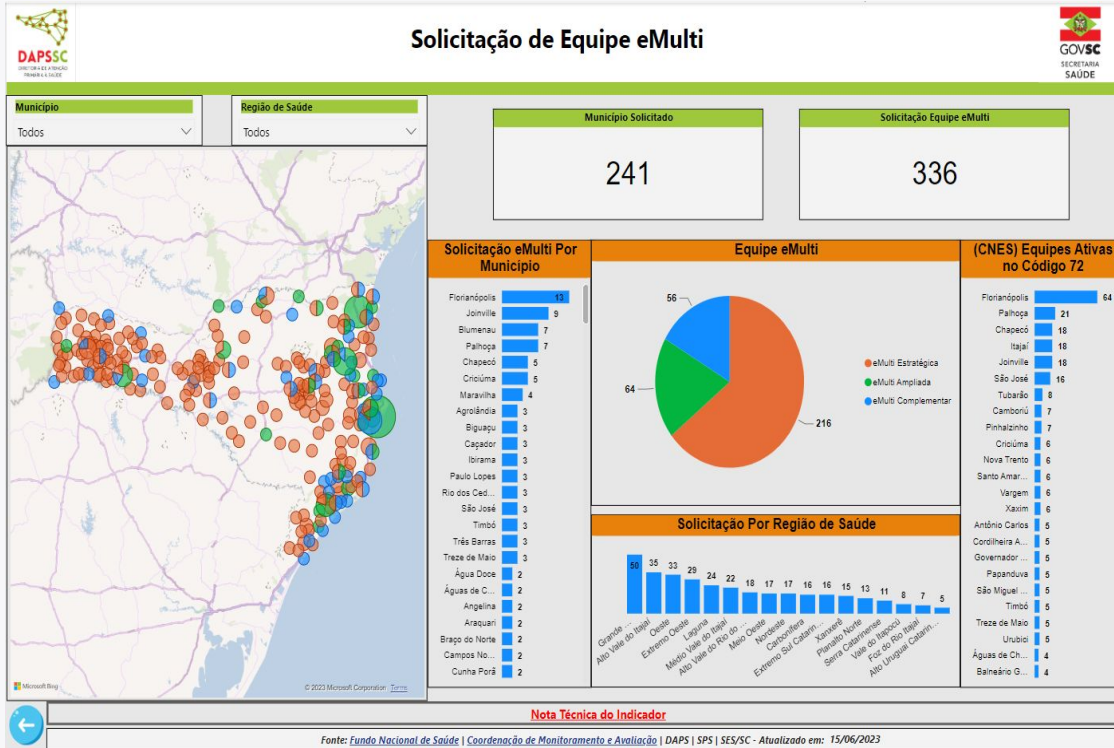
DAPSSC
DIRETORIA DE ATENÇÃO PRIMÁRIA À SAÚDE

Solicitação de Equipe eMulti

GOVSC
SECRETARIA SAÚDE

Município
Todos

Região de Saúde
Todos

Município Solicitado
241

Solicitação Equipe eMulti
336

Microsoft Bing
© 2023 Microsoft Corporation Terms

Solicitação eMulti Por Município

| Município | Qtd |
|---|---|
| Florianópolis | 13 |
| Joinville | 9 |
| Blumenau | 7 |
| Palhoça | 7 |
| Chapecó | 5 |
| Criciúma | 5 |
| Maravilha | 4 |
| Agrolândia | 3 |
| Biguaçu | 3 |
| Caçador | 3 |
| Ibirama | 3 |
| Paulo Lopes | 3 |
| Rio dos Ced... | 3 |
| São José | 3 |
| Timbó | 3 |
| Três Barras | 3 |
| Treze de Maio | 3 |
| Água Doce | 2 |
| Águas de C... | 2 |
| Angelina | 2 |
| Araquari | 2 |
| Braço do Norte | 2 |
| Campos No... | 2 |
| Cunha Porã | 2 |

Equipe eMulti
56
64
216
eMulti Estratégica
eMulti Ampliada
eMulti Complementar

Solicitação Por Região de Saúde

| Região | Qtd |
|---|---|
| Grande ... | 50 |
| Alto Vale do Itajaí | 35 |
| Oeste | 33 |
| Extremo Oeste | 29 |
| Laguna | 24 |
| Médio Vale do Itajaí | 22 |
| Alto Vale do Rio do ... | 18 |
| Meio Oeste | 17 |
| Nordeste | 17 |
| Carbonífera | 16 |
| Extremo Sul Catarin... | 16 |
| Xanxerê | 15 |
| Planalto Norte | 13 |
| Serra Catarinense | 11 |
| Vale do Itapocú | 8 |
| Foz do Rio Itajaí | 7 |
| Alto Uruguai Catarin... | 5 |

(CNES) Equipes Ativas no Código 72

| Município | Qtd |
|---|---|
| Florianópolis | 64 |
| Palhoça | 21 |
| Chapecó | 18 |
| Itajaí | 18 |
| Joinville | 18 |
| São José | 16 |
| Tubarão | 8 |
| Camboriú | 7 |
| Pinhalzinho | 7 |
| Criciúma | 6 |
| Nova Trento | 6 |
| Santo Amar... | 6 |
| Vargem | 6 |
| Xaxim | 6 |
| Antônio Carlos | 5 |
| Cordilheira A... | 5 |
| Governador ... | 5 |
| Papanduva | 5 |
| São Miguel ... | 5 |
| Timbó | 5 |
| Treze de Maio | 5 |
| Urubici | 5 |
| Águas de Ch... | 4 |
| Balneário G... | 4 |

Nota Técnica do Indicador

Fonte: Fundo Nacional de Saúde | Coordenação de Monitoramento e Avaliação | DAPS | SPS | SES/SC - Atualizado em: 15/06/2023